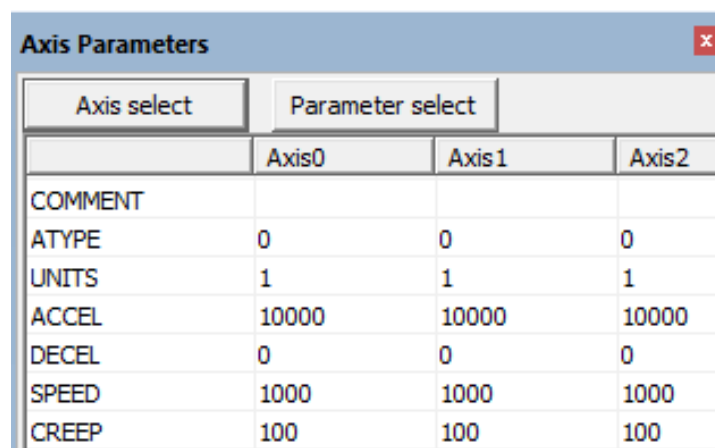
Axis Parameters

x

Axis select

Parameter select

| | Axis0 | Axis1 | Axis2 |
|---|---|---|---|
| COMMENT | | | |
| ATYPE | 0 | 0 | 0 |
| UNITS | 1 | 1 | 1 |
| ACCEL | 10000 | 10000 | 10000 |
| DECEL | 0 | 0 | 0 |
| SPEED | 1000 | 1000 | 1000 |
| CREEP | 100 | 100 | 100 |